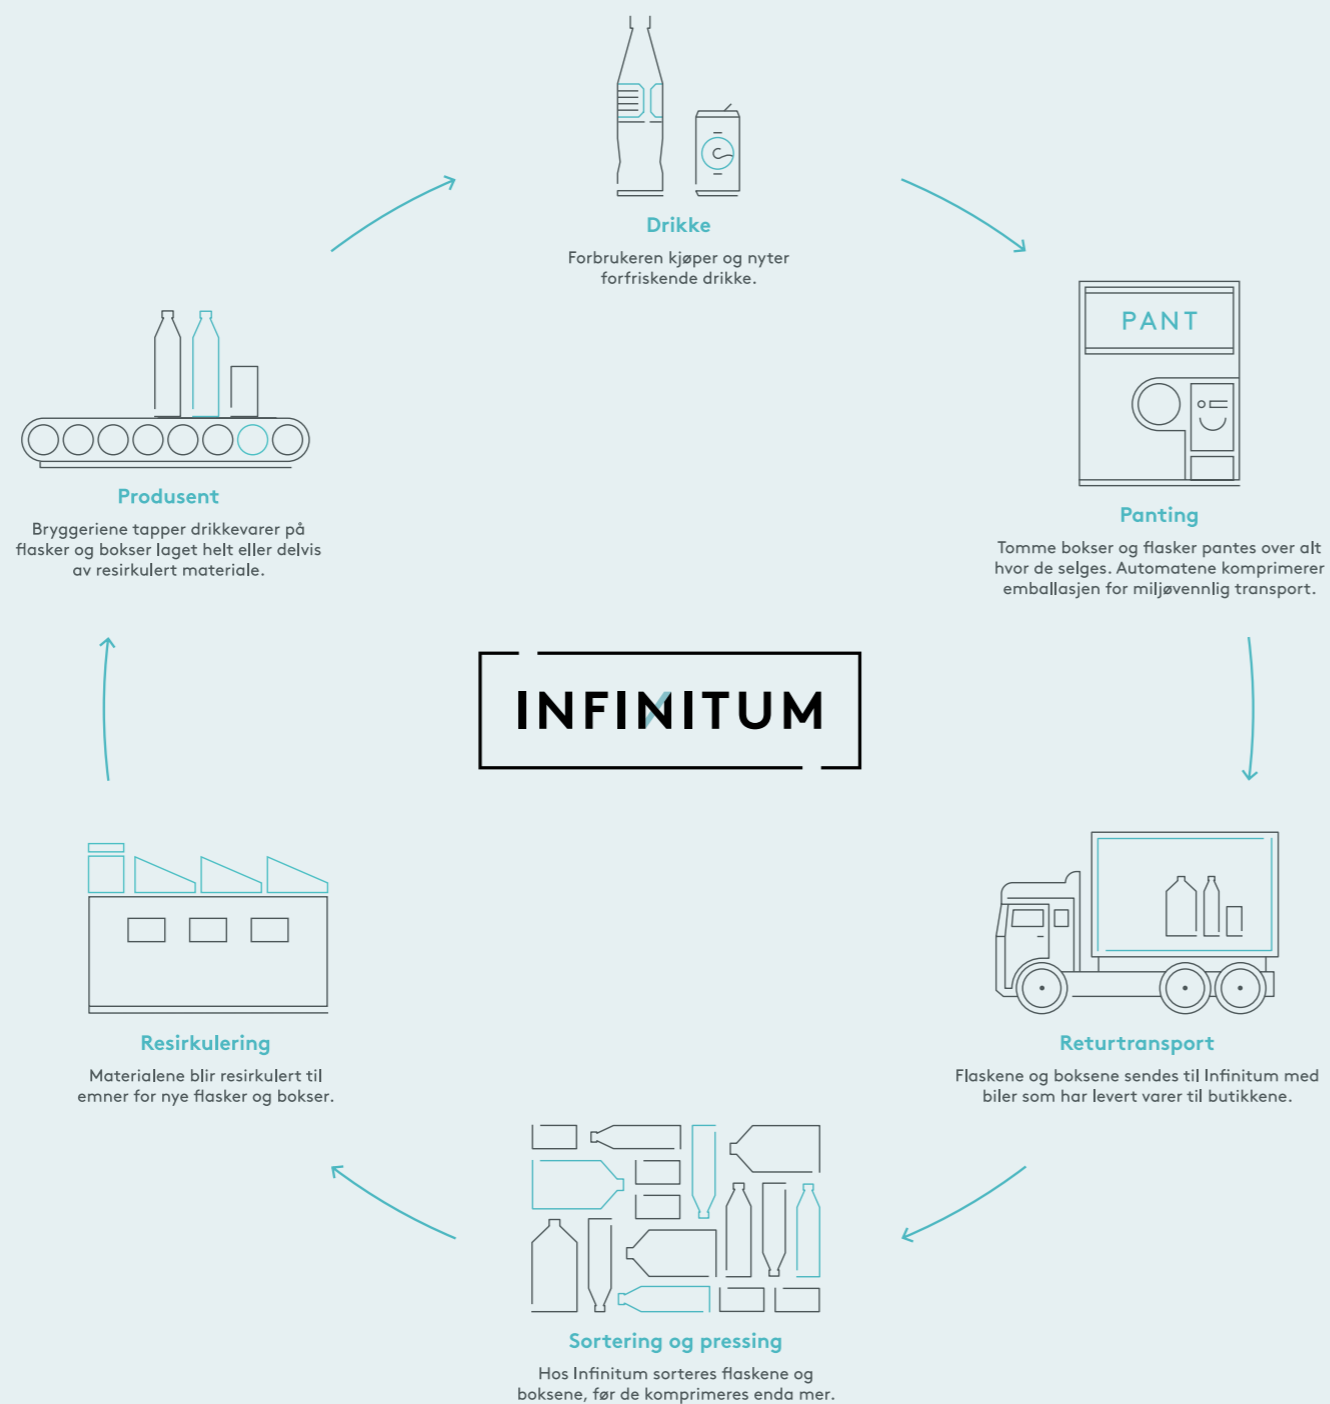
Drikke
Forbrukeren kjøper og nyter forfriskende drikke.

PANT

Panting
Tomme bokser og flasker pantes over alt hvor de selges. Automatene komprimerer emballasjen for miljøvennlig transport.

INFINITUM

Produsent
Bryggeriene tapper drikkevarer på flasker og bokser laget helt eller delvis av resirkulert materiale.

Resirkulering
Materialene blir resirkulert til emner for nye flasker og bokser.

Returtransport
Flaskene og boksene sendes til Infinitum med biler som har levert varer til butikkene.

Sortering og pressing
Hos Infinitum sorteres flaskene og boksene, før de komprimeres enda mer.